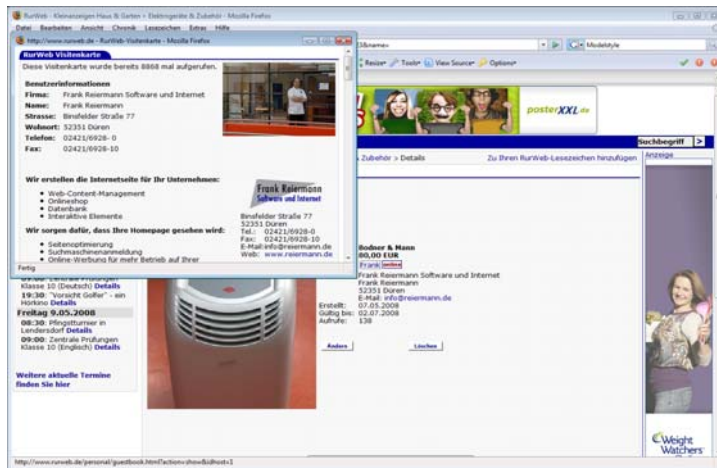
RurWeb - Kleinanzeigen Haus & Garten > Elektrogeräte & Zubehör - Mozilla Firefox

Datei Bearbeiten Ansicht Chronik Lesezeichen Extras Hilfe

http://www.rurweb.de - RurWeb Visitenkarte - Mozilla Firefox

RurWeb Visitenkarte

Diese Visitenkarte wurde bereits 8868 mal aufgerufen.

Benutzerinformationen

Firma: Frank Reiermann Software und Internet
Name: Frank Reiermann
Strasse: Binsfelder Straße 77
Wohnort: 52351 Düren
Telefon: 02421/6928- 0
Fax: 02421/6928-10

Wir erstellen die Internetseite für Ihr Unternehmen:

- Web-Content-Management
- Onlineshop
- Datenbank
- Interaktive Elemente

Frank Reiermann
Software und Internet

Binsfelder Straße 77
52351 Düren
Tel.: 02421/6928-0
Fax: 02421/6928-10
E-Mail: info@reiermann.de
Web: www.reiermann.de

Wir sorgen dafür, dass Ihre Homepage gesehen wird:

- Seitenoptimierung
- Suchmaschinenanmeldung
- Online-Werbung für mehr Betrieb auf Ihrer

Fertig

Resize Tools View Source Options

posterXXL.de

Suchbegriff

Zubehör > Details

Zu Ihren RurWeb-Lesezeichen hinzufügen

Anzeige

Klasse 10 (Deutsch) Details
19:30: "Vorsicht Golfer" - ein Hörkino Details
Freitag 9.05.2008
08:30: Pfingstturnier in Lendersdorf Details
09:00: Zentrale Prüfungen Klasse 10 (Englisch) Details

Weitere aktuelle Termine finden Sie hier

Bodner & Mann
00,00 EUR
Frank online
Frank Reiermann Software und Internet
Frank Reiermann
52351 Düren
E-Mail: info@reiermann.de
Erstellt: 07.05.2008
Gültig bis: 02.07.2008
Aufrufe: 138

Ändern

Löschen

Weight Watchers

http://www.rurweb.de/personal/guestbook.html?action=show&id=1